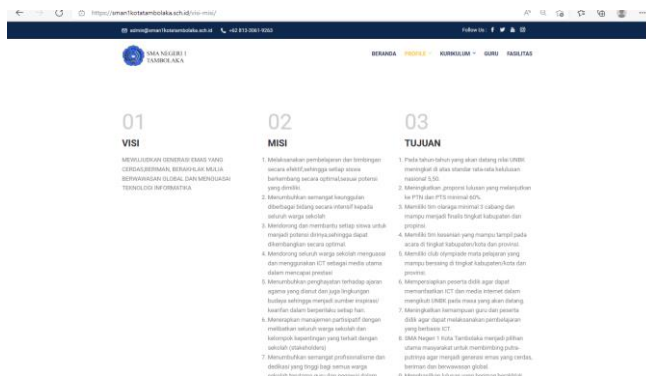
https://sman1kotatambolaka.sch.id/visi-misi/

admin@sman1kotatambolaka.sch.id +62 813-3561-9263

Follow Us :

SMA NEGERI 1 TAMBOLAKA

BERANDA PROFILE KURIKULUM GURU FASILITAS

01
VISI
MEWUJUDKAN GENERASI EMAS YANG CERDAS,BERIMAN, BERAKHLAK MULIA BERWAWASAN GLOBAL DAN MENGUASAI TEKNOLOGI INFORMATIKA

02
MISI
1. Melaksanakan pembelajaran dan bimbingan secara efektif,sehingga setiap siswa berkembang secara optimal,sesuai potensi yang dimiliki.
2. Menumbuhkan semangat keunggulan diberbagai bidang secara intensif kepada seluruh warga sekolah
3. Mendorong dan membantu setiap siswa untuk menjadi potensi dirinya,sehingga dapat dikembangkan secara optimal.
4. Mendorong seluruh warga sekolah menguasai dan menggunakan ICT sebagai media utama dalam mencapai prestasi
5. Menumbuhkan penghayatan terhadap ajaran agama yang dianut dan juga lingkungan budaya sehingga menjadi sumber inspirasi: kearifan dalam berperilaku setiap hari.
6. Menerapkan manajemen partisipatif dengan melibatkan seluruh warga sekolah dan kelompok kepentingan yang terkait dengan sekolah (stakeholders)
7. Menumbuhkan semangat profesionalisme dan dedikasi yang tinggi bagi semua warga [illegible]

03
TUJUAN
1. Pada tahun tahun yang akan datang nilai UNBK meningkat di atas standar rata-rata kelulusan nasional 5,50.
2. Meningkatkan proporsi lulusan yang melanjutkan ke PTN dan PTS minimal 60%.
3. Memiliki tim olarhaga minimal 3 cabang dan mampu menjadi finalis tingkat kabupaten dan provinsi.
4. Memiliki tim kesenian yang mampu tampil pada acara di tingkat kabupaten/kota dan provinsi.
5. Memiliki club olympiade mata pelajaran yang mampu bersaing di tingkat kabupaten/kota dan provinsi.
6. Mempersiapkan peserta didik agar dapat memanfaatkan ICT dan media internet dalam mengikuti UNBK pada masa yang akan datang.
7. Meningkatkan kemampuan guru dan peserta didik agar dapat melaksanakan pembelajaran yang berbasis ICT.
8. SMA Negeri 1 Kota Tambolaka menjadi pilihan utama masyarakat untuk membimbing putra-putrinya agar menjadi generasi emas yang cerdas, beriman dan berwawasan global.
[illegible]